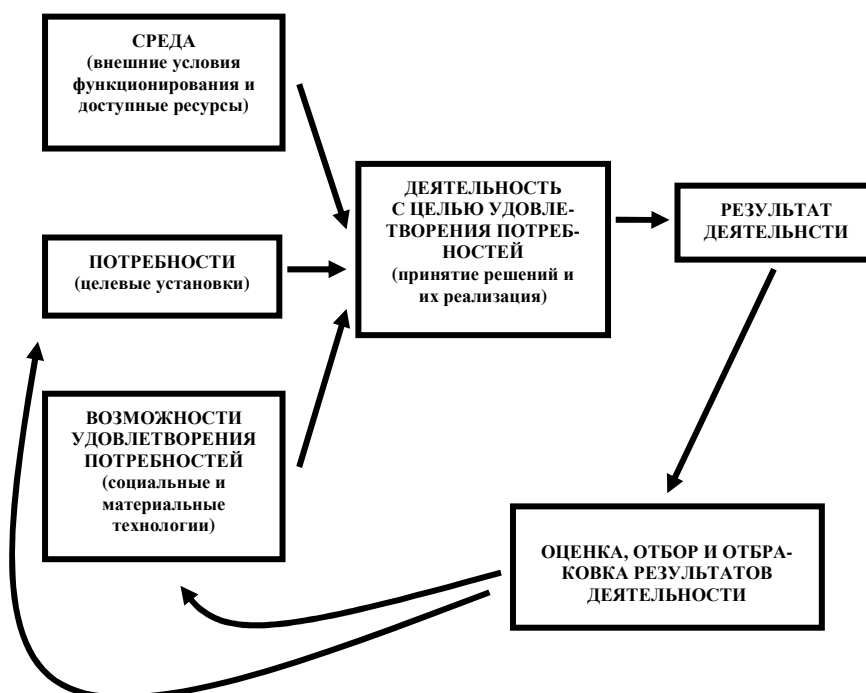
СРЕДА
(внешние условия функционирования и доступные ресурсы)

ПОТРЕБНОСТИ
(целевые установки)

ВОЗМОЖНОСТИ УДОВЛЕТВОРЕНИЯ ПОТРЕБНОСТЕЙ
(социальные и материальные технологии)

ДЕЯТЕЛЬНОСТЬ С ЦЕЛЬЮ УДОВЛЕТВОРЕНИЯ ПОТРЕБНОСТЕЙ
(принятие решений и их реализация)

РЕЗУЛЬТАТ ДЕЯТЕЛЬНСТИ

ОЦЕНКА, ОТБОР И ОТБРАКОВКА РЕЗУЛЬТАТОВ ДЕЯТЕЛЬНОСТИ